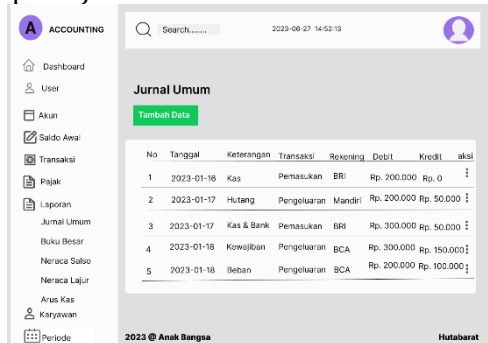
A ACCOUNTING

Dashboard
User
Akun
Saldo Awal
Transaksi
Pajak
Laporan
Jurnal Umum
Buku Besar
Neraca Salso
Neraca Lajur
Arus Kas
Karyawan
Periode

Search.......

2023-08-27 14:52:13

Jurnal Umum

Tambah Data

| No | Tanggal | Keterangan | Transaksi | Rekening | Debit | Kredit | aksi |
|---|---|---|---|---|---|---|---|
| 1 | 2023-01-18 | Kas | Pemasukan | BRI | Rp. 200.000 | Rp. 0 | ⋮ |
| 2 | 2023-01-17 | Hutang | Pengeluaran | Mandiri | Rp. 200.000 | Rp. 50.000 | ⋮ |
| 3 | 2023-01-17 | Kas & Bank | Pemasukan | BRI | Rp. 300.000 | Rp. 50.000 | ⋮ |
| 4 | 2023-01-18 | Kewajiban | Pengeluaran | BCA | Rp. 300.000 | Rp. 150.000 | ⋮ |
| 5 | 2023-01-18 | Beban | Pengeluaran | BCA | Rp. 200.000 | Rp. 100.000 | ⋮ |

2023 @ Anak Bangsa

Hutabarat